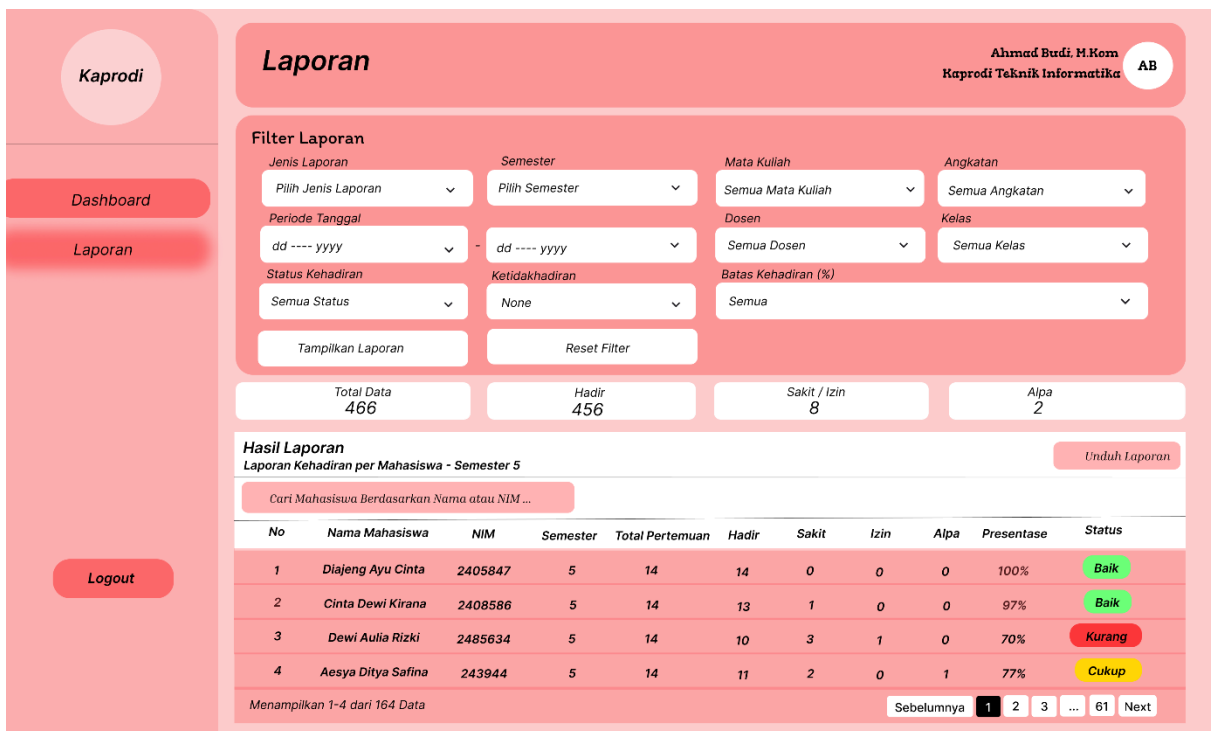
Kaprodi

Dashboard

Laporan

Logout

Laporan

Ahmad Budi, M.Kom
Kaprodi Teknik Informatika

AB

Filter Laporan

Jenis Laporan
Pilih Jenis Laporan

Semester
Pilih Semester

Mata Kuliah
Semua Mata Kuliah

Angkatan
Semua Angkatan

Periode Tanggal
dd ---- yyyy - dd ---- yyyy

Dosen
Semua Dosen

Kelas
Semua Kelas

Status Kehadiran
Semua Status

Ketidakhadiran
None

Batas Kehadiran (%)
Semua

Tampilkan Laporan

Reset Filter

Total Data
466

Hadir
456

Sakit / Izin
8

Alpa
2

Hasil Laporan
Laporan Kehadiran per Mahasiswa - Semester 5

Unduh Laporan

Cari Mahasiswa Berdasarkan Nama atau NIM ...

| No | Nama Mahasiswa | NIM | Semester | Total Pertemuan | Hadir | Sakit | Izin | Alpa | Presentase | Status |
|---|---|---|---|---|---|---|---|---|---|---|
| 1 | Diajeng Ayu Cinta | 2405847 | 5 | 14 | 14 | 0 | 0 | 0 | 100% | Baik |
| 2 | Cinta Dewi Kirana | 2408586 | 5 | 14 | 13 | 1 | 0 | 0 | 97% | Baik |
| 3 | Dewi Aulia Rizki | 2485634 | 5 | 14 | 10 | 3 | 1 | 0 | 70% | Kurang |
| 4 | Aesya Ditya Safina | 243944 | 5 | 14 | 11 | 2 | 0 | 1 | 77% | Cukup |

Menampilkan 1-4 dari 164 Data

Sebelumnya 1 2 3 ... 61 Next